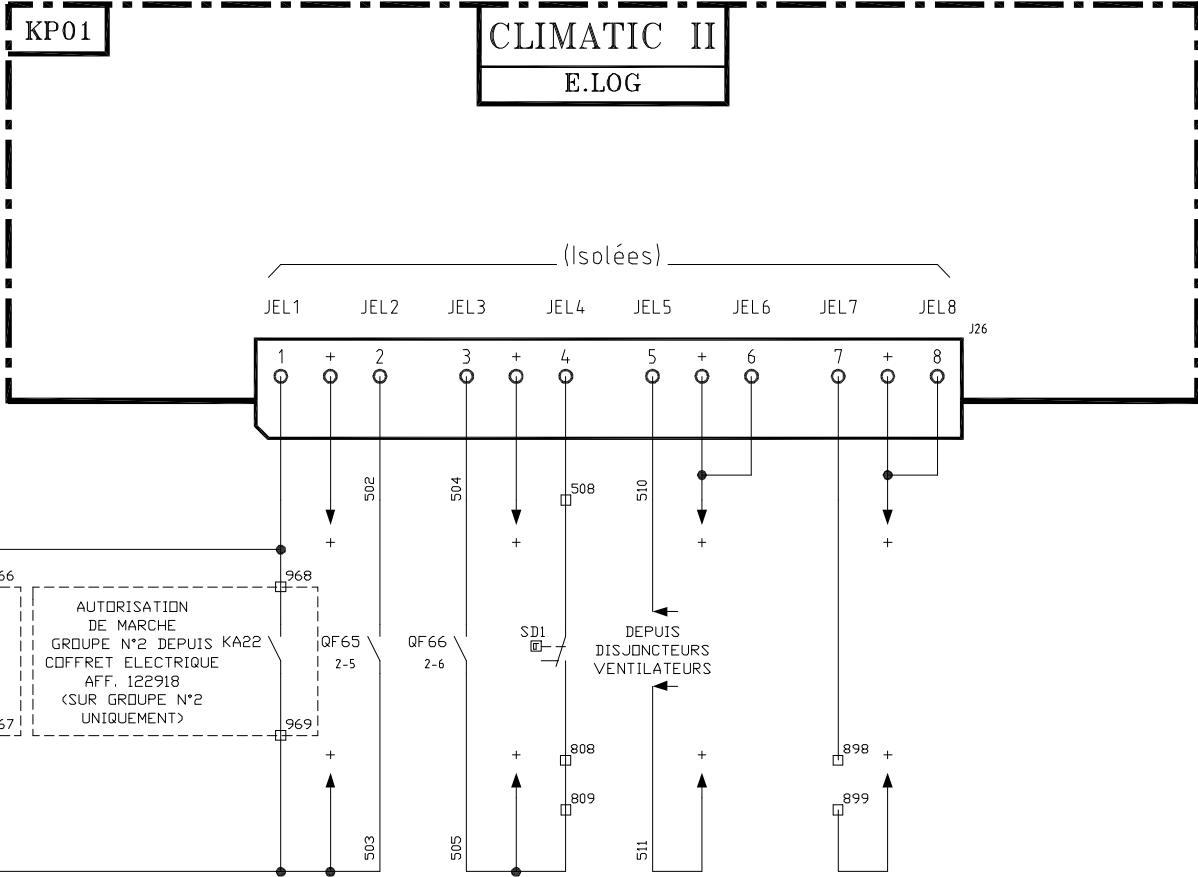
KP01

CLIMATIC II

E.LOG

(Isolées)

JEL1 JEL2 JEL3 JEL4 JEL5 JEL6 JEL7 JEL8

J26

1 + 2 3 + 4 5 + 6 7 + 8

502 504 508 510

+ + + +

66 968

AUTORISATION DE MARCHE GROUPE N°2 DEPUIS COFFRET ELECTRIQUE AFF. 122918 (SUR GROUPE N°2 UNIQUEMENT)

KA22

QF65 2-5

QF66 2-6

SD1

DEPUIS DISJONCTEURS VENTILATEURS

67 969

+ + 808 + 898 +

809 899

503 505 511